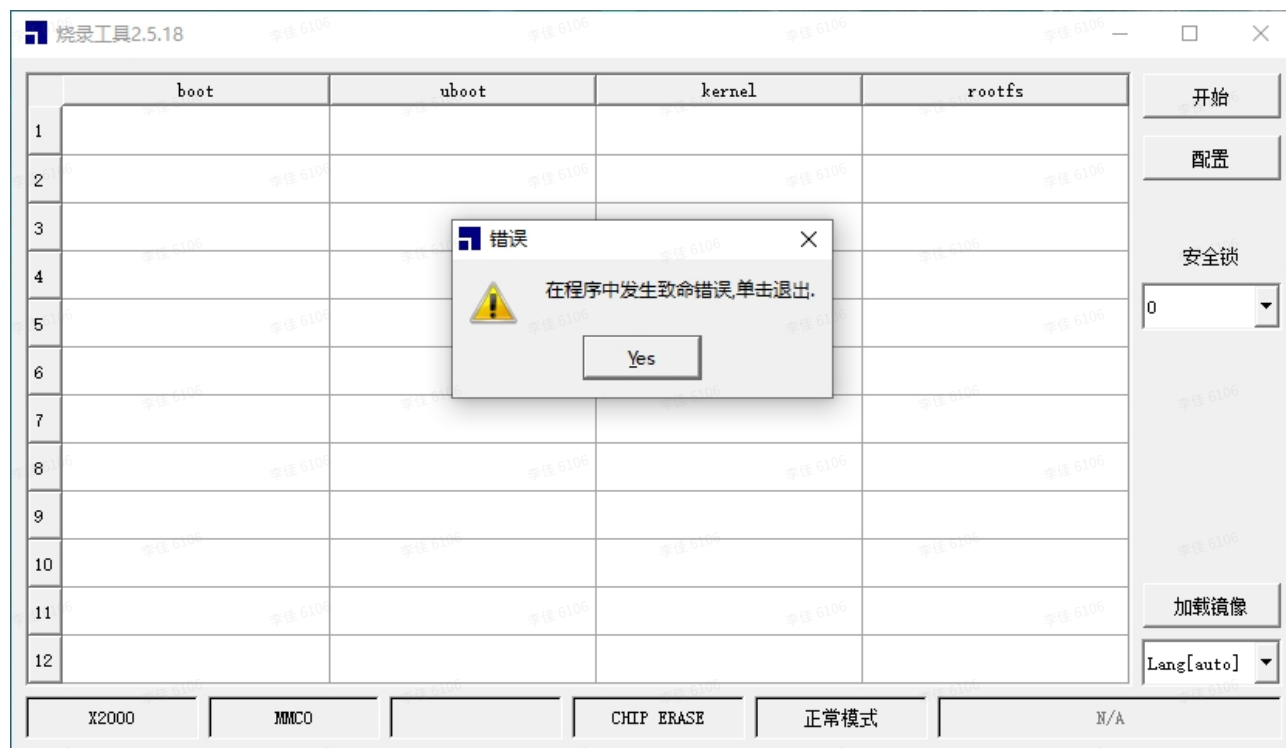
烧录工具2.5.18

| | boot | uboot | kernel | rootfs |
|---|---|---|---|---|
| 1 | | | | |
| 2 | | | | |
| 3 | | | | |
| 4 | | | | |
| 5 | | | | |
| 6 | | | | |
| 7 | | | | |
| 8 | | | | |
| 9 | | | | |
| 10 | | | | |
| 11 | | | | |
| 12 | | | | |

开始

配置

安全锁

0

加载镜像

Lang[auto]

错误

在程序中发生致命错误,单击退出.

Yes

X2000 MMC0 CHIP ERASE 正常模式 N/A

李佳 6106